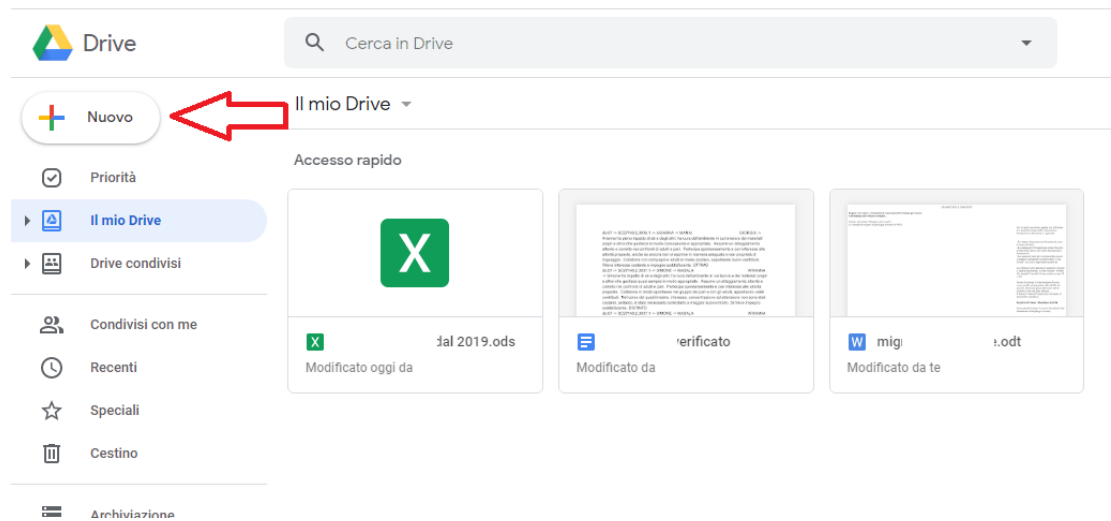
Drive

Cerca in Drive

Nuovo

Il mio Drive

Priorità

Il mio Drive

Drive condivisi

Condivisi con me

Recenti

Speciali

Cestino

Archiviazione

Accesso rapido

X

dal 2019.ods

Modificato oggi da

verificato

Modificato da

W

migi .odt

Modificato da te